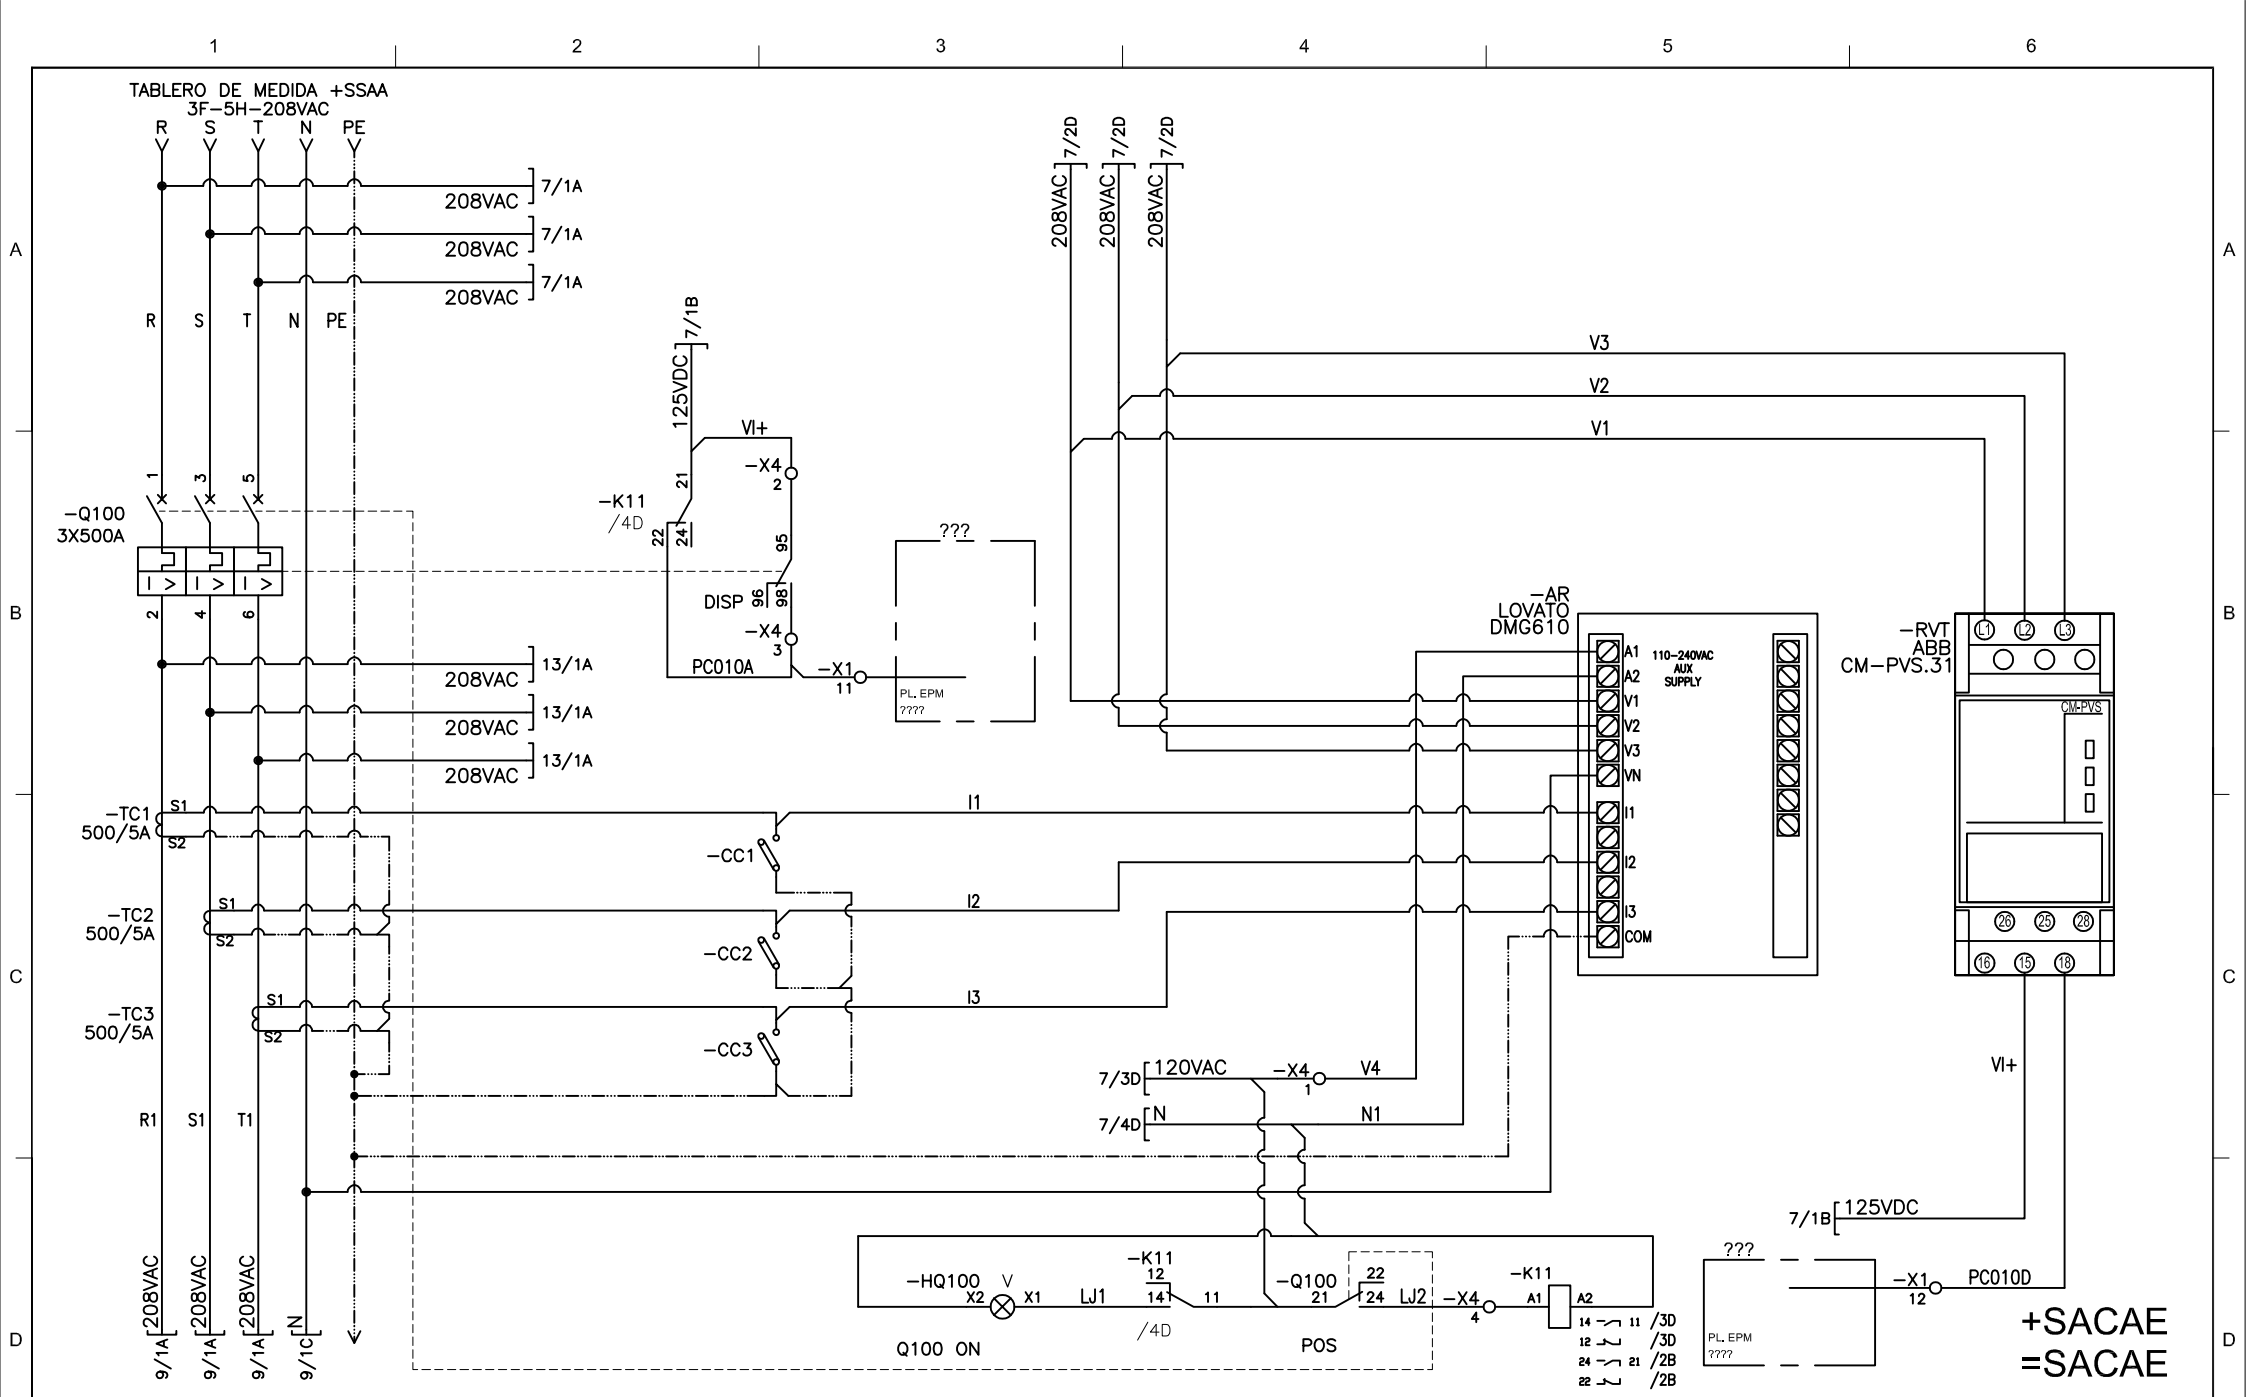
1 2 3 4 5 6

A B C D

TABLERO DE MEDIDA +SSAA
3F−5H−208VAC
R S T N PE

208VAC 7/1A
208VAC 7/1A
208VAC 7/1A

R S T N PE

125VDC 7/1B
VI+
−X4 2
21
−K11 /4D
22 24
95
DISP 96 98
−X4 3
PC010A
−X1 11

???
PL. EPM ????

208VAC 7/2D
208VAC 7/2D
208VAC 7/2D

V3
V2
V1

1 3 5
−Q100 3X500A
I > I > I >
2 4 6

208VAC 13/1A
208VAC 13/1A
208VAC 13/1A

−AR LOVATO DMG610
A1 A2 V1 V2 V3 VN I1 I2 I3 COM
110−240VAC AUX SUPPLY

−RVT ABB CM−PVS.31
L1 L2 L3
CM-PVS
26 25 28
16 15 18

−TC1 500/5A S1 S2
I1
−CC1
−TC2 500/5A S1 S2
I2
−CC2
−TC3 500/5A S1 S2
I3
−CC3

7/3D 120VAC −X4 1 V4
7/4D N N1

VI+

R1 S1 T1

7/1B 125VDC

208VAC 9/1A
208VAC 9/1A
208VAC 9/1A
N 9/1C

−HQ100 V X2 X1 LJ1
−K11 12 14 11 /4D
−Q100 21 22 24 LJ2
−X4 4
−K11 A1 A2
14 11 /3D
12 /3D
24 21 /2B
22 /2B
Q100 ON
POS

???
PL. EPM ????
−X1 12 PC010D

+SACAE
=SACAE